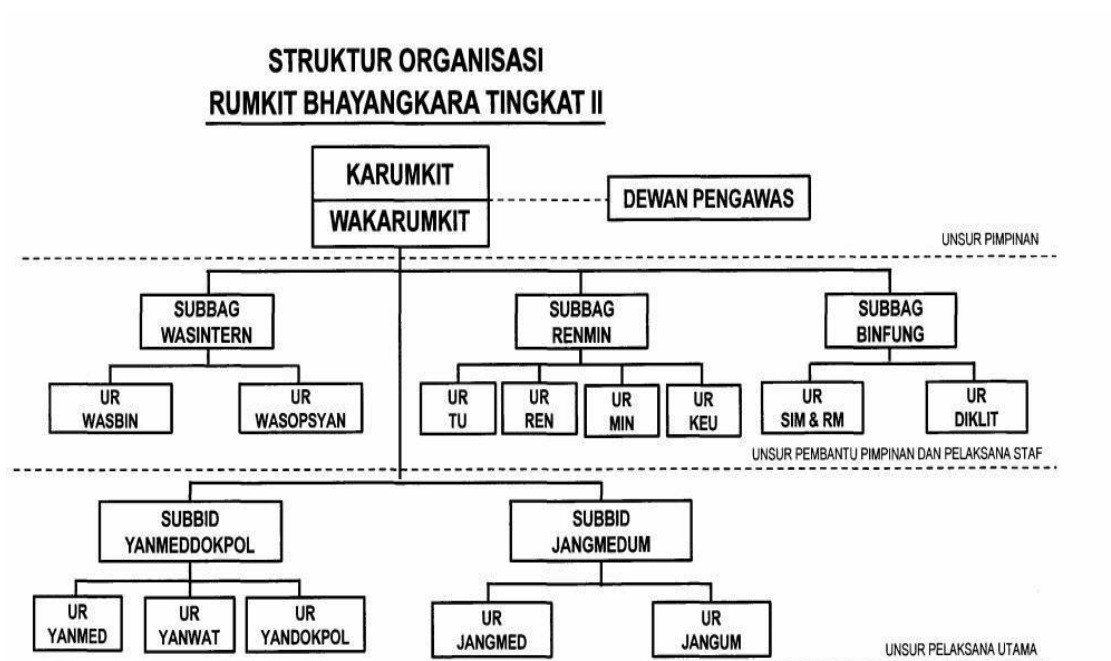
STRUKTUR ORGANISASI
RUMKIT BHAYANGKARA TINGKAT II

KARUMKIT
WAKARUMKIT

DEWAN PENGAWAS

UNSUR PIMPINAN

SUBBAG WASINTERN

SUBBAG RENMIN

SUBBAG BINFUNG

UR WASBIN

UR WASOPSYAN

UR TU

UR REN

UR MIN

UR KEU

UR SIM & RM

UR DIKLIT

UNSUR PEMBANTU PIMPINAN DAN PELAKSANA STAF

SUBBID YANMEDDOKPOL

SUBBID JANGMEDUM

UR YANMED

UR YANWAT

UR YANDOKPOL

UR JANGMED

UR JANGUM

UNSUR PELAKSANA UTAMA